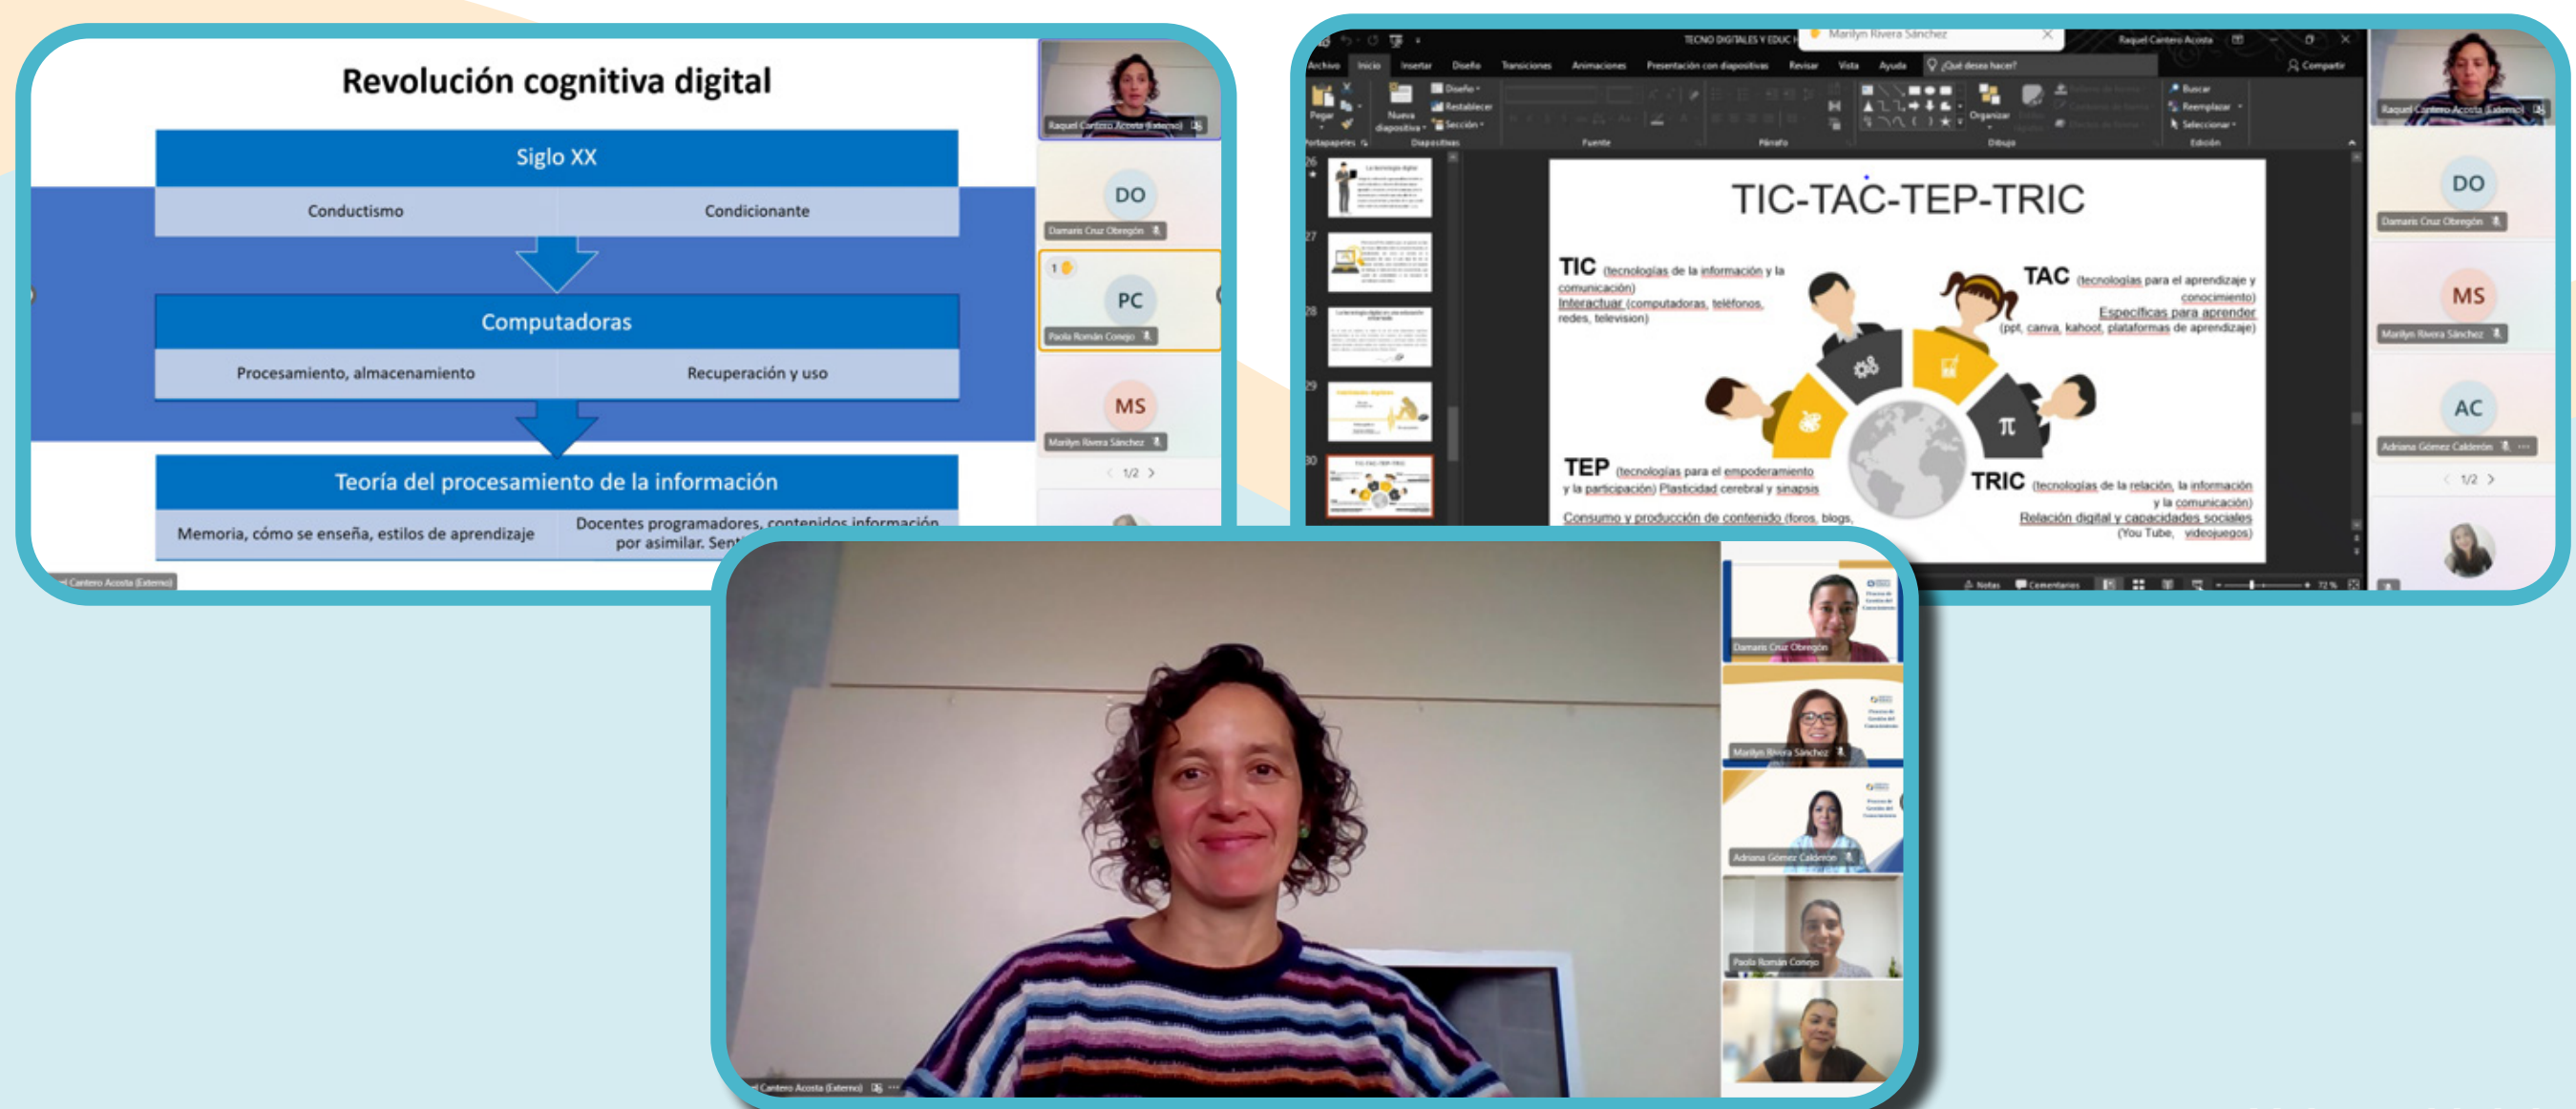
Revolución cognitiva digital

Siglo XX

Conductismo

Condicionante

Computadoras

Procesamiento, almacenamiento

Recuperación y uso

Teoría del procesamiento de la información

Memoria, cómo se enseña, estilos de aprendizaje

Docentes programadores, contenidos información por asimilar. Sen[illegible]

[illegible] Cantero Acosta (Externo)

Raquel Cantero Acosta (Externo)

DO
Damaris Cruz Obregón

PC
Paola Román Conejo

MS
Marilyn Rivera Sánchez

1/2

TECNO DIGITALES Y EDUC

Marilyn Rivera Sánchez

Raquel Cantero Acosta

Archivo Inicio Insertar Diseño Transiciones Animaciones Presentación con diapositivas Revisar Vista Ayuda ¿Qué desea hacer? Compartir

Pegar Nueva diapositiva Diseño Restablecer Sección Organizar Buscar Reemplazar Seleccionar

Portapapeles Diapositivas Fuente Párrafo Dibujo Edición

26 27 28 29 30

TIC-TAC-TEP-TRIC

TIC (tecnologías de la información y la comunicación) Interactuar (computadoras, teléfonos, redes, television)

TAC (tecnologías para el aprendizaje y conocimiento) Específicas para aprender (ppt, canva, kahoot, plataformas de aprendizaje)

TEP (tecnologías para el empoderamiento y la participación) Plasticidad cerebral y sinapsis

Consumo y producción de contenido (foros, blogs,

TRIC (tecnologías de la relación, la información y la comunicación) Relación digital y capacidades sociales (You Tube, videojuegos)

Notas Comentarios 72 %

Raquel Cantero Acosta (Externo)

DO
Damaris Cruz Obregón

MS
Marilyn Rivera Sánchez

AC
Adriana Gómez Calderón

1/2

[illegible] Cantero Acosta (Externo)

Damaris Cruz Obregón

Marilyn Rivera Sánchez

Adriana Gómez Calderón

Paola Román Conejo